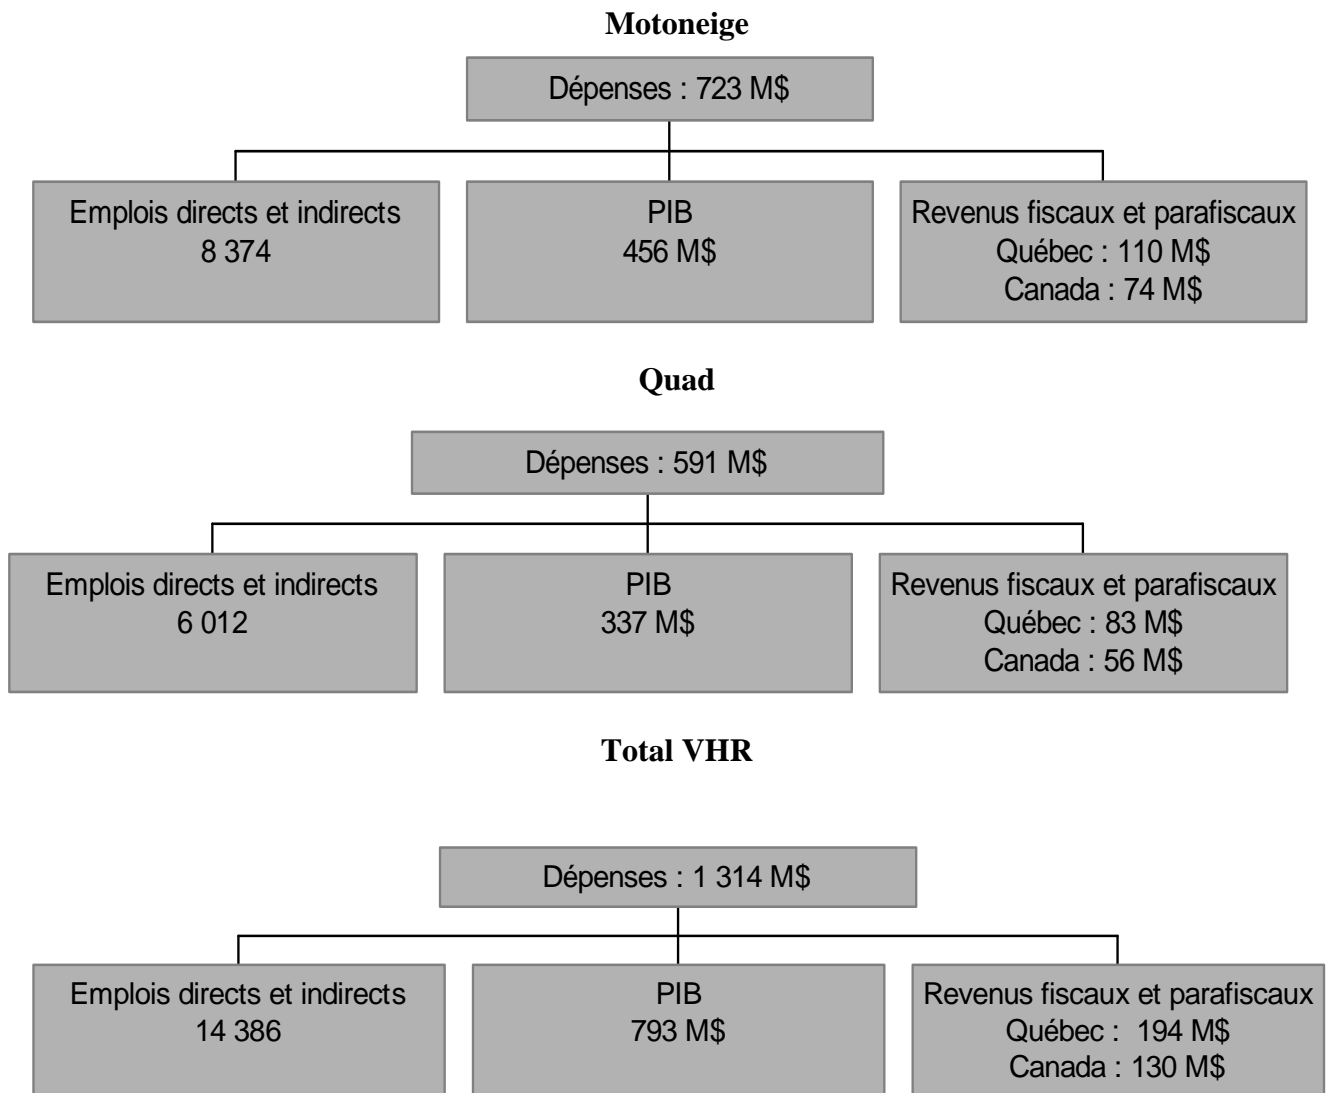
Motoneige

Dépenses : 723 M$

Emplois directs et indirects
8 374

PIB
456 M$

Revenus fiscaux et parafiscaux
Québec : 110 M$
Canada : 74 M$

Quad

Dépenses : 591 M$

Emplois directs et indirects
6 012

PIB
337 M$

Revenus fiscaux et parafiscaux
Québec : 83 M$
Canada : 56 M$

Total VHR

Dépenses : 1 314 M$

Emplois directs et indirects
14 386

PIB
793 M$

Revenus fiscaux et parafiscaux
Québec : 194 M$
Canada : 130 M$